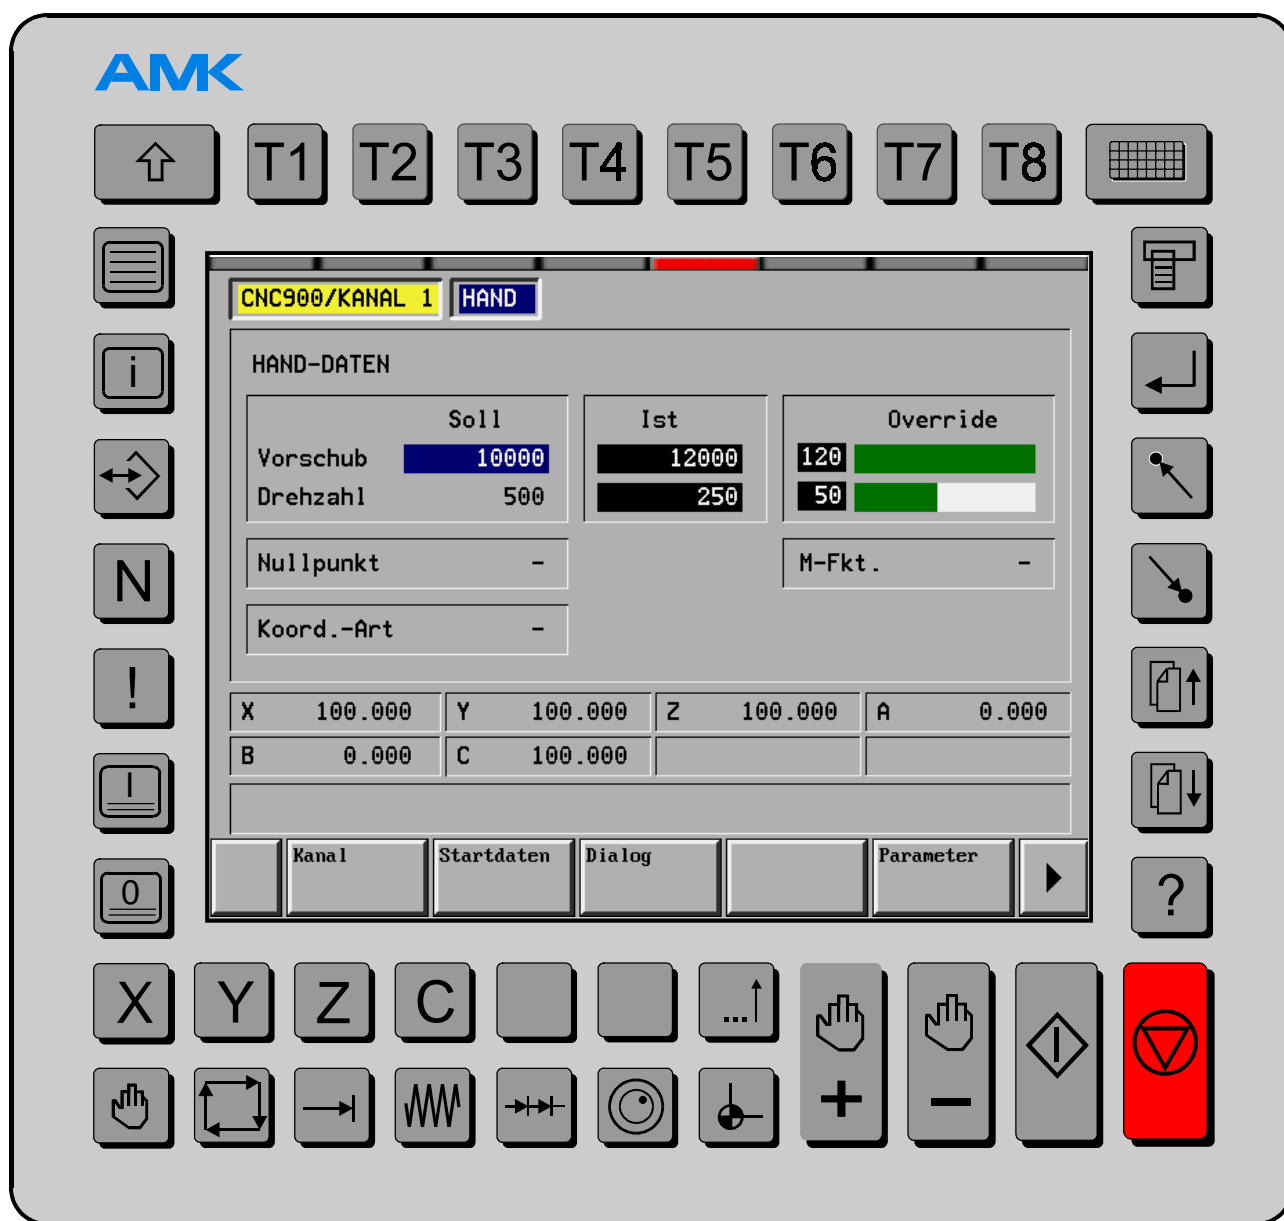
AMK

T1 T2 T3 T4 T5 T6 T7 T8

i

N

!

0

?

CNC900/KANAL 1 HAND

HAND-DATEN

| | Soll |
|---|---|
| Vorschub | 10000 |
| Drehzahl | 500 |

| Ist |
|---|
| 12000 |
| 250 |

| Override |
|---|
| 120 |
| 50 |

Nullpunkt -

M-Fkt. -

Koord.-Art -

| X 100.000 | Y 100.000 | Z 100.000 | A 0.000 |
|---|---|---|---|
| B 0.000 | C 100.000 | | |

Kanal | Startdaten | Dialog | Parameter

X Y Z C

+

−